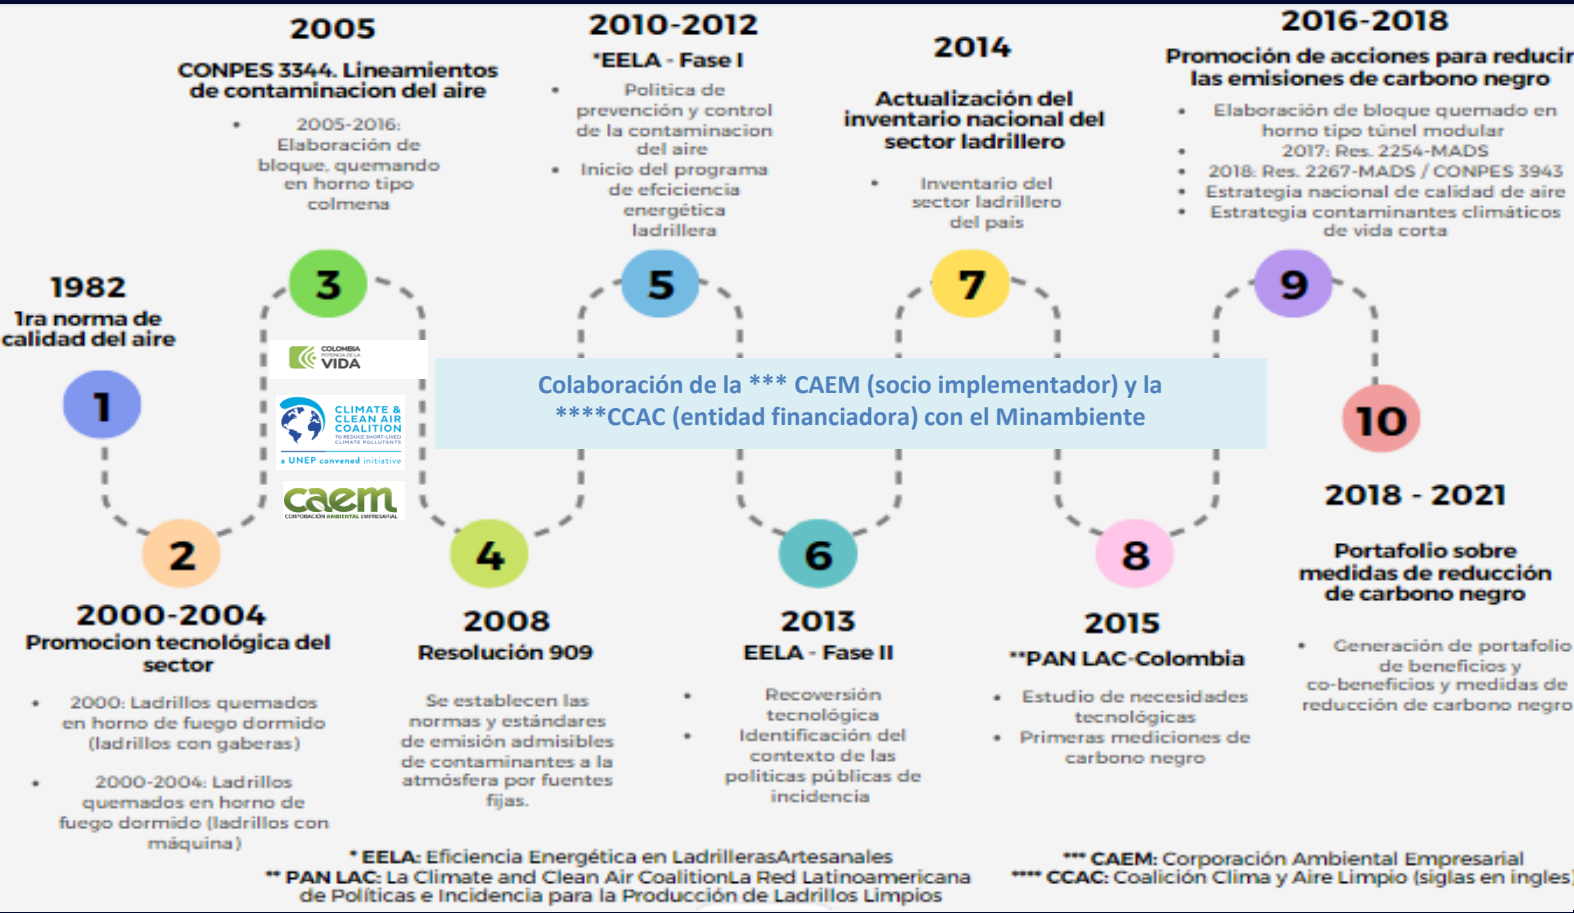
1982
1ra norma de calidad del aire

1

2

2000-2004
Promocion tecnológica del sector

• 2000: Ladrillos quemados en horno de fuego dormido (ladrillos con gaberas)

• 2000-2004: Ladrillos quemados en horno de fuego dormido (ladrillos con máquina)

2005
CONPES 3344. Lineamientos de contaminacion del aire

• 2005-2016: Elaboración de bloque, quemando en horno tipo colmena

3

COLOMBIA POTENCIA DE LA VIDA

CLIMATE & CLEAN AIR COALITION TO REDUCE SHORT-LIVED CLIMATE POLLUTANTS
a UNEP convened initiative

caem
CORPORACIÓN AMBIENTAL EMPRESARIAL

4

2008
Resolución 909

Se establecen las normas y estándares de emisión admisibles de contaminantes a la atmósfera por fuentes fijas.

2010-2012
*EELA - Fase I

• Política de prevención y control de la contaminacion del aire
• Inicio del programa de efciciencia energética ladrillera

5

Colaboración de la *** CAEM (socio implementador) y la ****CCAC (entidad financiadora) con el Minambiente

6

2013
EELA - Fase II

• Recoversión tecnológica
• Identificación del contexto de las politicas públicas de incidencia

2014
Actualización del inventario nacional del sector ladrillero

• Inventario del sector ladrillero del pais

7

8

2015
**PAN LAC-Colombia

• Estudio de necesidades tecnológicas
• Primeras mediciones de carbono negro

2016-2018
Promoción de acciones para reducir las emisiones de carbono negro

• Elaboración de bloque quemado en horno tipo túnel modular
• 2017: Res. 2254-MADS
• 2018: Res. 2267-MADS / CONPES 3943
• Estrategia nacional de calidad de aire
• Estrategia contaminantes climáticos de vida corta

9

10

2018 - 2021
Portafolio sobre medidas de reducción de carbono negro

• Generación de portafolio de beneficios y co-beneficios y medidas de reducción de carbono negro

* EELA: Eficiencia Energética en LadrillerasArtesanales
** PAN LAC: La Climate and Clean Air CoalitionLa Red Latinoamericana de Políticas e Incidencia para la Producción de Ladrillos Limpios

*** CAEM: Corporación Ambiental Empresarial
**** CCAC: Coalición Clima y Aire Limpio (siglas en ingles)